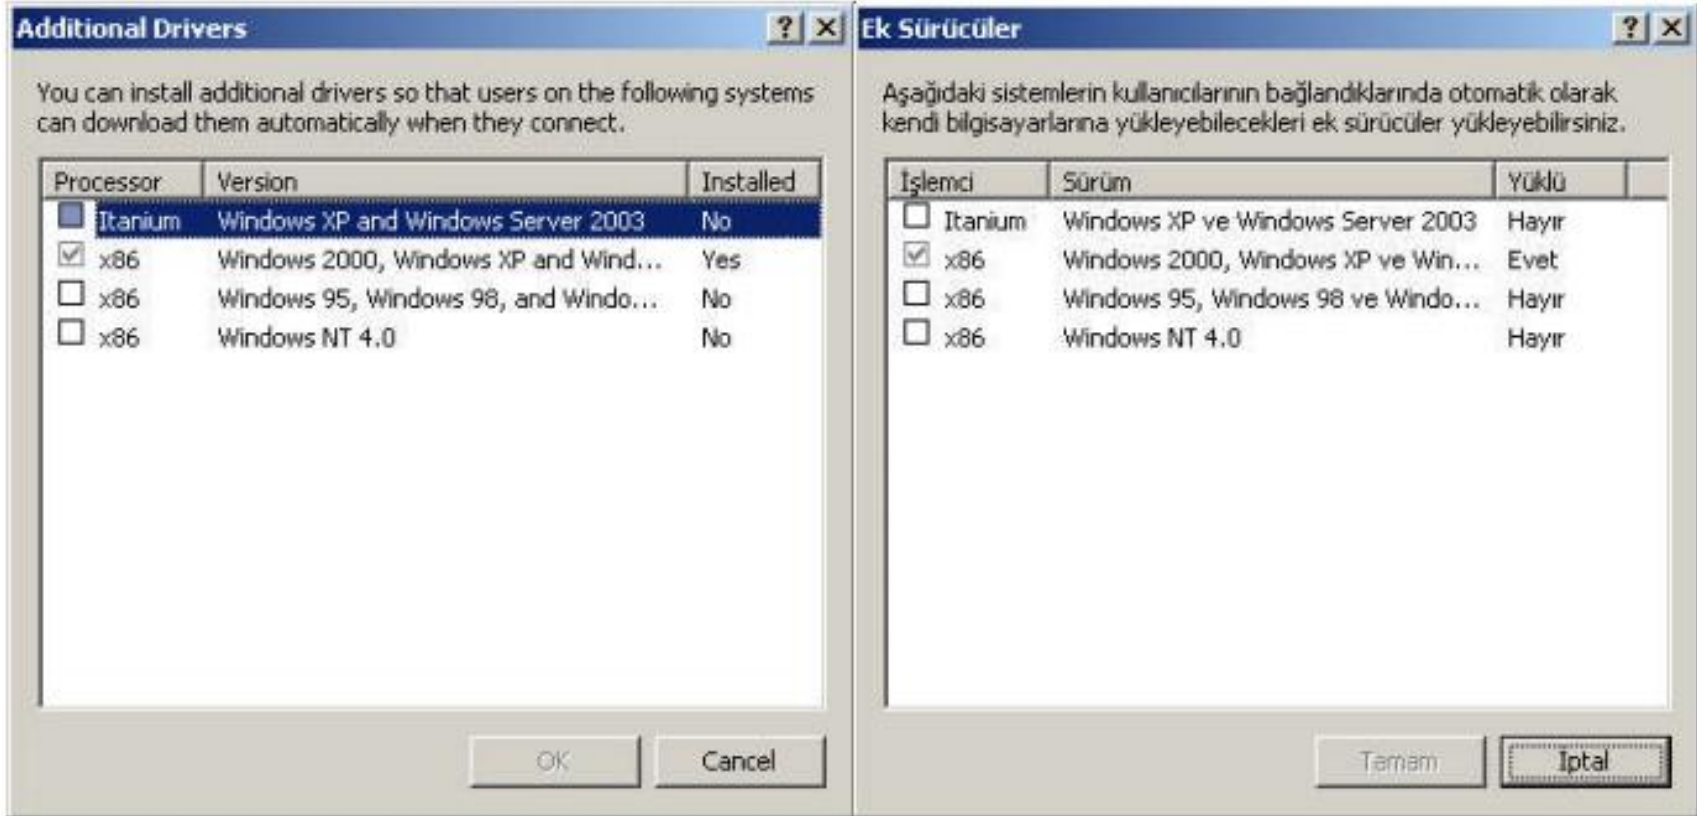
Additional Drivers

?

You can install additional drivers so that users on the following systems can download them automatically when they connect.

| Processor | Version | Installed |
|---|---|---|
| Itanium | Windows XP and Windows Server 2003 | No |
| x86 | Windows 2000, Windows XP and Wind... | Yes |
| x86 | Windows 95, Windows 98, and Windo... | No |
| x86 | Windows NT 4.0 | No |

OK

Cancel

Ek Sürücüler

?

Aşağıdaki sistemlerin kullanıcılarının bağlandıklarında otomatik olarak kendi bilgisayarlarına yükleyebilecekleri ek sürücüler yükleyebilirsiniz.

| İşlemci | Sürüm | Yüklü |
|---|---|---|
| Itanium | Windows XP ve Windows Server 2003 | Hayır |
| x86 | Windows 2000, Windows XP ve Win... | Evet |
| x86 | Windows 95, Windows 98 ve Windo... | Hayır |
| x86 | Windows NT 4.0 | Hayır |

Tamam

İptal